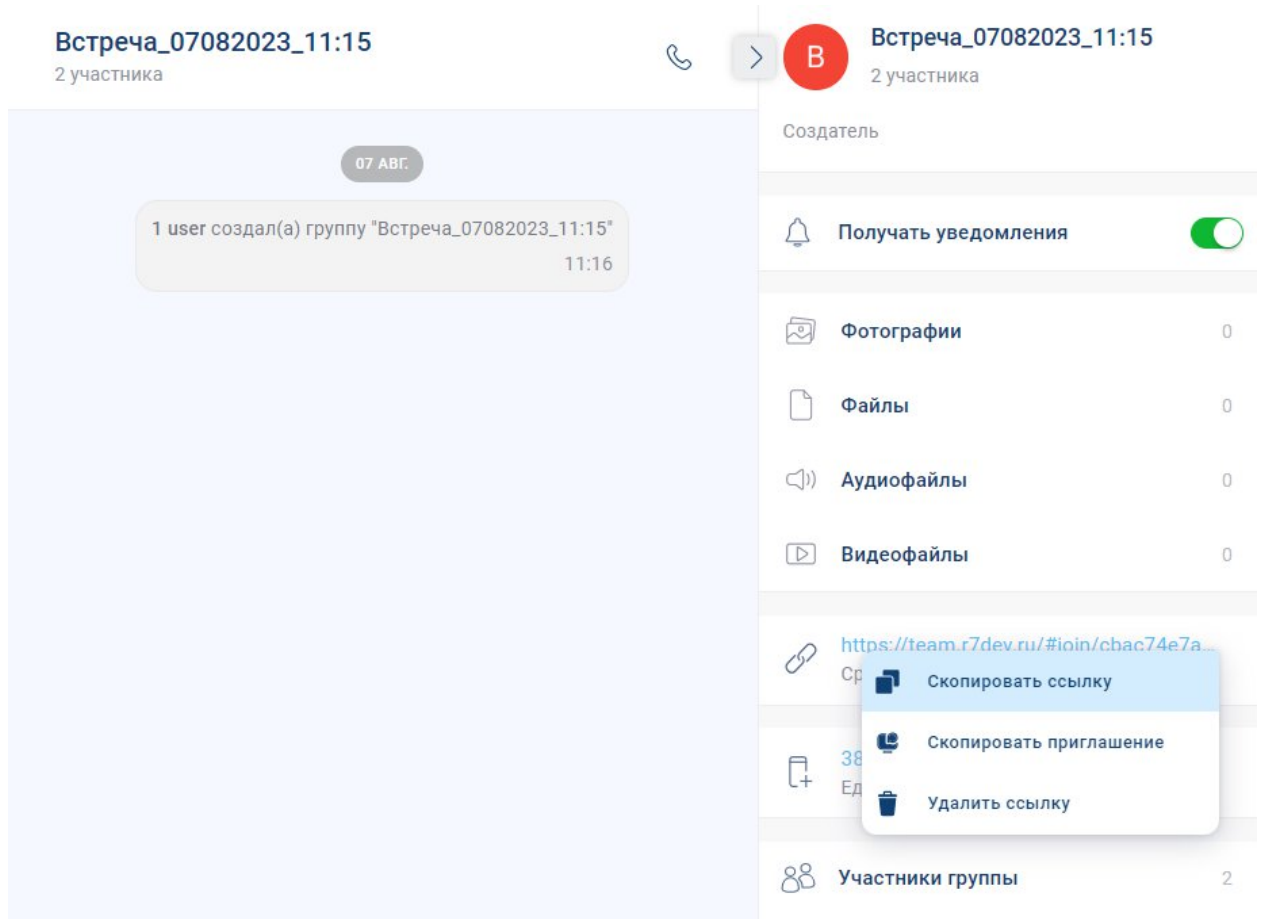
Встреча_07082023_11:15
2 участника

07 АВГ.

1 user создал(а) группу "Встреча_07082023_11:15"
11:16

В
Встреча_07082023_11:15
2 участника

Создатель

Получать уведомления

Фотографии 0

Файлы 0

Аудиофайлы 0

Видеофайлы 0

https://team.r7dev.ru/#join/cbac74e7a...
Ср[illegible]

38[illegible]
Ед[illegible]

Скопировать ссылку
Скопировать приглашение
Удалить ссылку

Участники группы 2